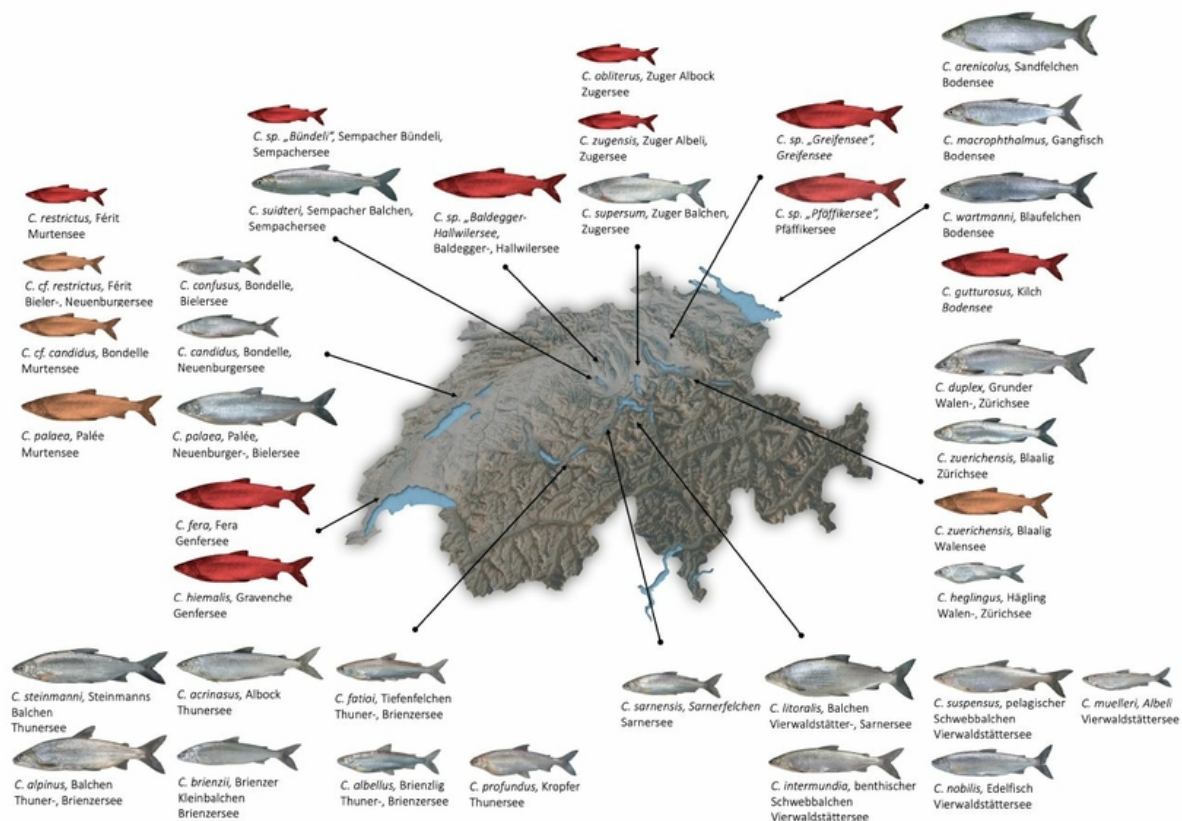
C. obliterus, Zuger Albock
Zugersee

C. zugensis, Zuger Albeli,
Zugersee

C. supersum, Zuger Balchen,
Zugersee

C. sp. „Bündeli", Sempacher Bündeli,
Sempachersee

C. suidteri, Sempacher Balchen,
Sempachersee

C. sp. „Baldegger-Hallwilersee, Baldegger-, Hallwilersee

C. sp. „Greifensee",
Greifensee

C. sp. „Pfäffikersee",
Pfäffikersee

C. arenicolus, Sandfelchen
Bodensee

C. macrophthalmus, Gangfisch
Bodensee

C. wartmanni, Blaufelchen
Bodensee

C. gutturosus, Kilch
Bodensee

C. restrictus, Férit
Murtensee

C. cf. restrictus, Férit
Bieler-, Neuenburgersee

C. confusus, Bondelle,
Bielersee

C. cf. candidus, Bondelle
Murtensee

C. candidus, Bondelle,
Neuenburgersee

C. palaea, Palée
Murtensee

C. palaea, Palée,
Neuenburger-, Bielersee

C. fera, Fera
Genfersee

C. hiemalis, Gravenche
Genfersee

C. duplex, Grunder
Walen-, Zürichsee

C. zuerichensis, Blaalig
Zürichsee

C. zuerichensis, Blaalig
Walensee

C. heglingus, Hägling
Walen-, Zürichsee

C. steinmanni, Steinmanns Balchen
Thunersee

C. acrinasus, Albock
Thunersee

C. fatioi, Tiefenfelchen
Thuner-, Brienzersee

C. alpinus, Balchen
Thuner-, Brienzersee

C. brienzii, Brienzer Kleinbalchen
Brienzersee

C. albellus, Brienzlig
Thuner-, Brienzersee

C. profundus, Kropfer
Thunersee

C. sarnensis, Sarnerfelchen
Sarnersee

C. litoralis, Balchen
Vierwaldstätter-, Sarnersee

C. suspensus, pelagischer Schwebbalchen
Vierwaldstättersee

C. muelleri, Albeli
Vierwaldstättersee

C. intermundia, benthischer Schwebbalchen
Vierwaldstättersee

C. nobilis, Edelfisch
Vierwaldstättersee